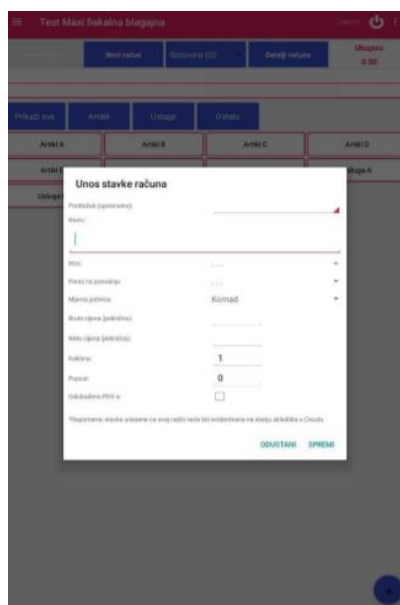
Test Maxi fiskalna blagajna

Novi račun
Gotovina (G)
Detalji računa
Ukupno:
0.00

Prikaži sve
Artikl
Usluga
Ostalo

Artikl A
Artikl B
Artikl C
Artikl D
Artikl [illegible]
Usluga A
Usluga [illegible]

Unos stavke računa

Predložak (opcionalno)
Naziv:
PDV:
Porez na potrošnju:
Mjerna jedinica:
Komad
Bruto cijena (jedinična):
Neto cijena (jedinična):
Količina:
1
Popust:
0
Oslobođeno PDV-a:

*Napomena: stavke unesene na ovaj način neće biti evidentirane na stanju skladišta u Cloudu

ODUSTANI
SPREMI